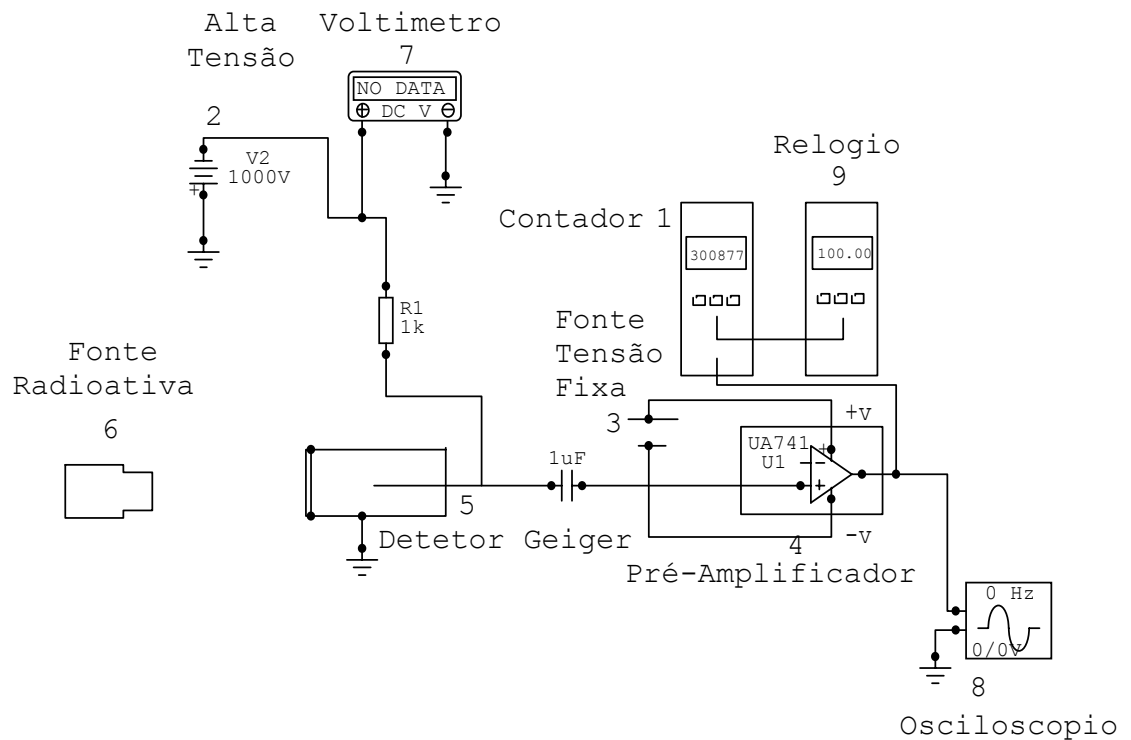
Alta Tensão

Voltimetro
7
NO DATA
⊕ DC V ⊖

2
V2
1000V
+

Relogio
9

Contador 1

300877

100.00

R1
1k

Fonte Tensão Fixa

Fonte Radioativa

6

3

+v

UA741
U1

1uF

5

Detetor Geiger

4

-v

Pré-Amplificador

0 Hz
0/0V

8

Osciloscopio